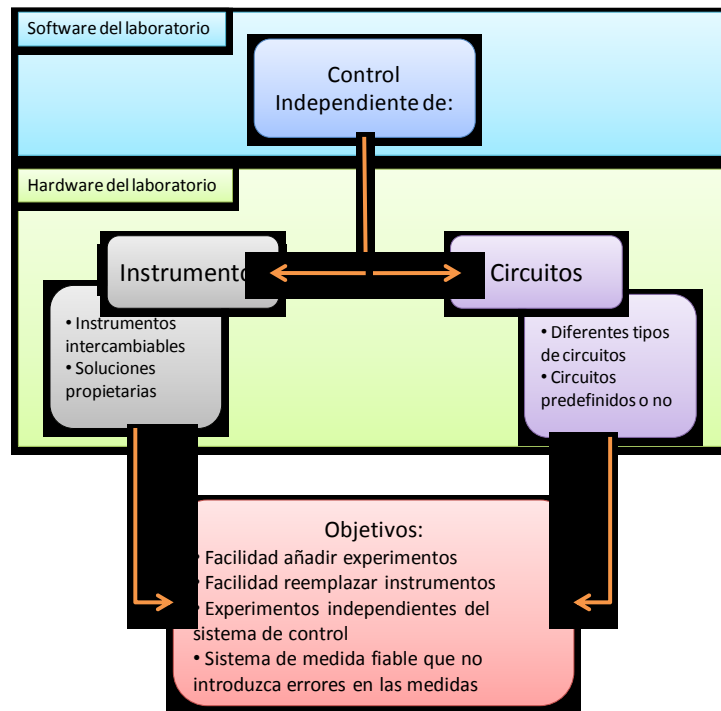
Software del laboratorio

Control Independiente de:

Hardware del laboratorio

Instrumentos

Circuitos

• Instrumentos intercambiables
• Soluciones propietarias

• Diferentes tipos de circuitos
• Circuitos predefinidos o no

Objetivos:
• Facilidad añadir experimentos
• Facilidad reemplazar instrumentos
• Experimentos independientes del sistema de control
• Sistema de medida fiable que no introduzca errores en las medidas